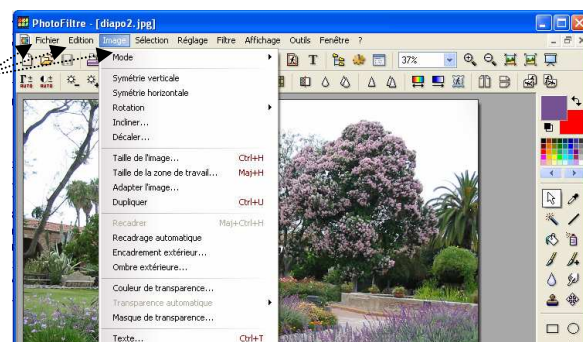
PhotoFiltre - [diapo2.jpg]

Fichier Edition Image Sélection Réglage Filtre Affichage Outils Fenêtre ?

37%

Mode
Symétrie verticale
Symétrie horizontale
Rotation
Incliner...
Décaler...
Taille de l'image... Ctrl+H
Taille de la zone de travail... Maj+H
Adapter l'image...
Dupliquer Ctrl+U
Recadrer Maj+Ctrl+H
Recadrage automatique
Encadrement extérieur...
Ombre extérieure...
Couleur de transparence...
Transparence automatique
Masque de transparence...
Texte... Ctrl+T